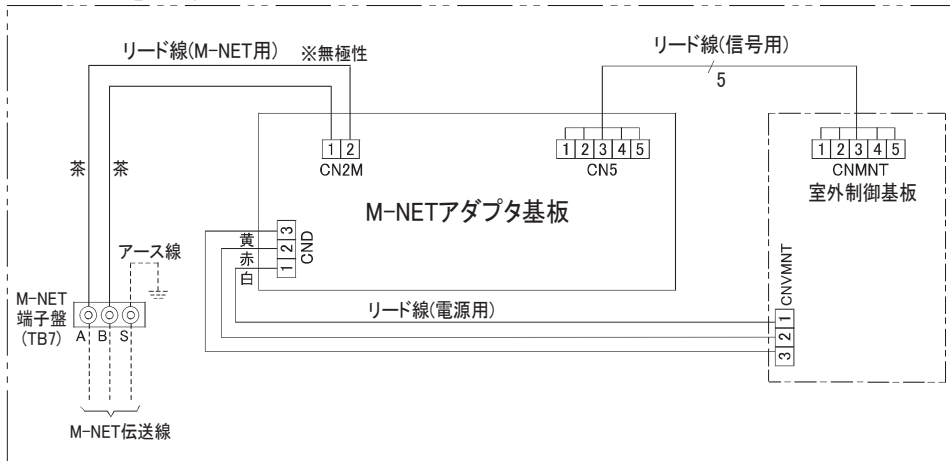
リード線(M-NET用) ※無極性

リード線(信号用)

5

1 2
CN2M

1 2 3 4 5
CN5

1 2 3 4 5
CNMNT
室外制御基板

茶 茶

M-NETアダプタ基板

黄 3
赤 2
白 1
CND

アース線

M-NET
端子盤
(TB7)
A B S

リード線(電源用)

CNVMNT
1
2
3

M-NET伝送線